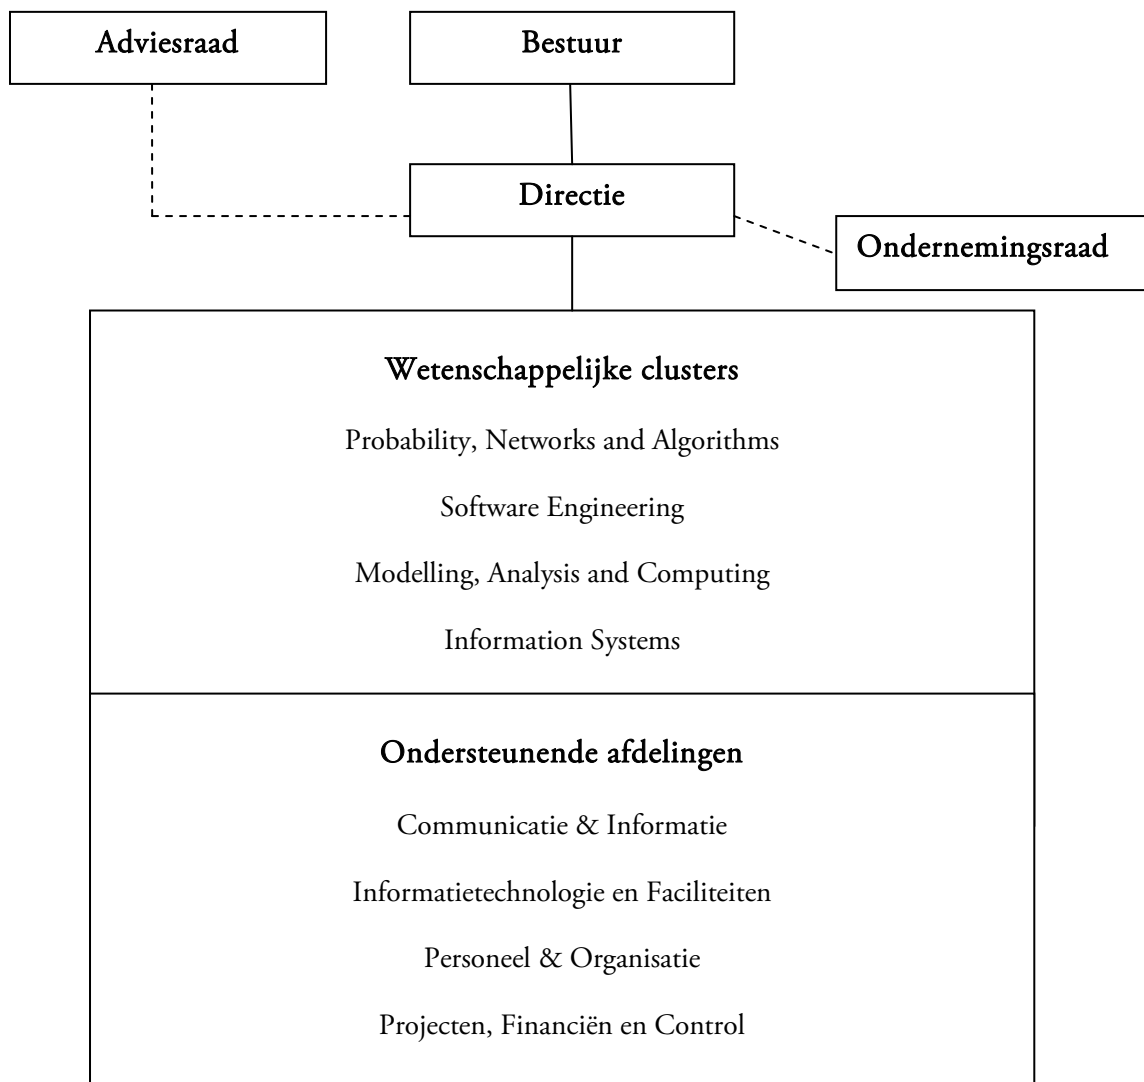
Adviesraad

Bestuur

Directie

Ondernemingsraad

Wetenschappelijke clusters

Probability, Networks and Algorithms

Software Engineering

Modelling, Analysis and Computing

Information Systems

Ondersteunende afdelingen

Communicatie & Informatie

Informatietechnologie en Faciliteiten

Personeel & Organisatie

Projecten, Financiën en Control